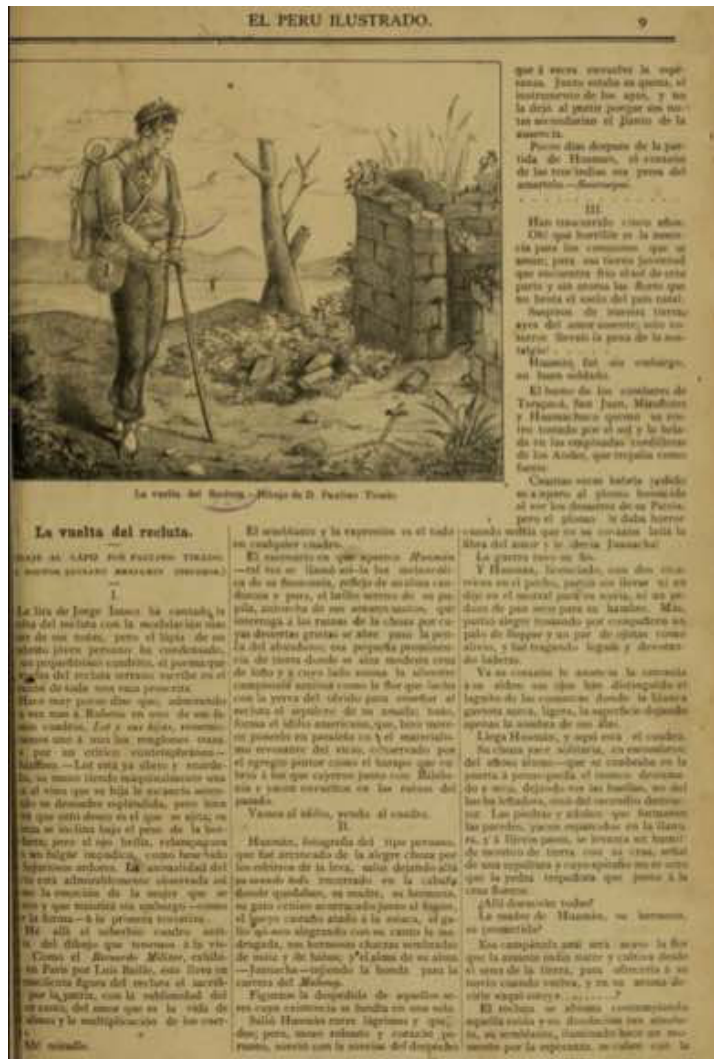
EL PERU ILUSTRADO. 9

La vuelta del Recluta.—Dibujo de D. Paulino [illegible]

La vuelta del recluta.

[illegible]

I.

La lira de Jorge Isaacs ha cantado la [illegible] del recluta con la modulacion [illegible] de sus notas, pero el lápiz de un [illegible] pincel del pintor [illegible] ha condensado, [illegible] propósito cumplido, el poema que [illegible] del recluta soñado escribe en el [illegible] de toda una vida proscrita.

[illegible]

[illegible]

El semblante y la expresion es el todo en cualquier cuadro.

El encuentro en que aparece Hansman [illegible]

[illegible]

Vamos al idilio, vendo al cuadro.

II.

Hansman, fotografía del tipo peruano, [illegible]

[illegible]

que á veces encubre la esperanza. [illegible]

Pocos dias despues de la partida de Hansman, el corazon de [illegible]

III.

Han trascurrido cinco años.

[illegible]

Hansman, fué sin embargo, no bien cuidado.

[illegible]

Cuantas veces batalla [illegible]

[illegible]

La guerra toco su fin.

Y Hansman, licenciado, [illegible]

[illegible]

Llega Hansman, y aquí está el cuadro.

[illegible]

¿Allí durarán todos?

La madre de Hansman, su hermana, su prometida?

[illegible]

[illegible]